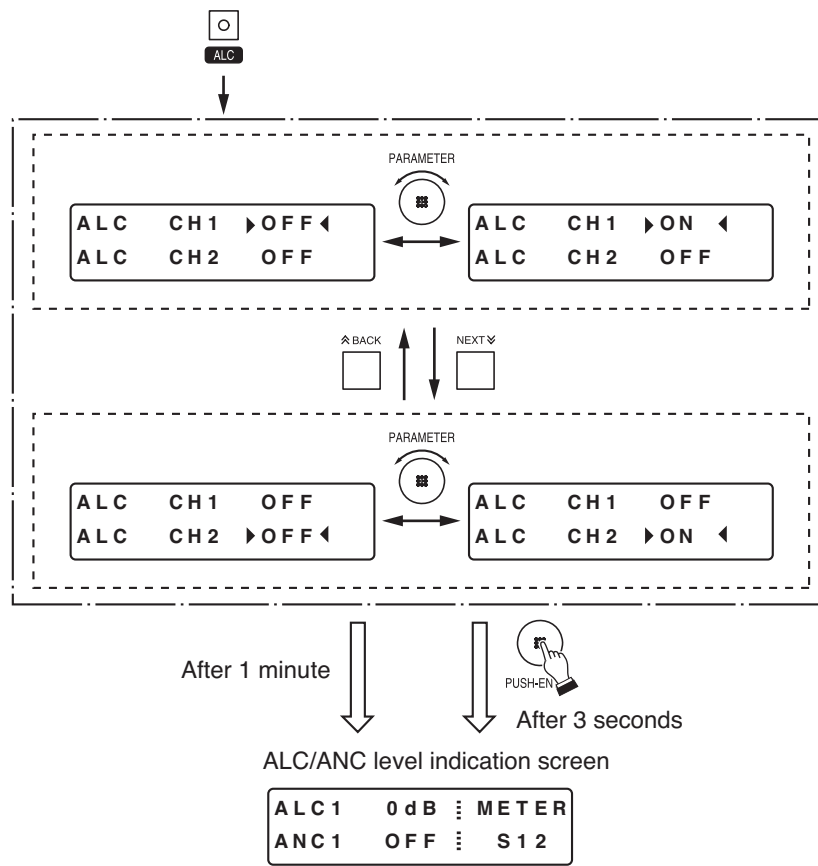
ALC

PARAMETER

ALC CH1 ▸OFF◂
ALC CH2 OFF

ALC CH1 ▸ON ◂
ALC CH2 OFF

BACK

NEXT

PARAMETER

ALC CH1 OFF
ALC CH2 ▸OFF◂

ALC CH1 OFF
ALC CH2 ▸ON ◂

After 1 minute

PUSH-ENT

After 3 seconds

ALC/ANC level indication screen

ALC1 0dB ⋮ METER
ANC1 OFF ⋮ S12